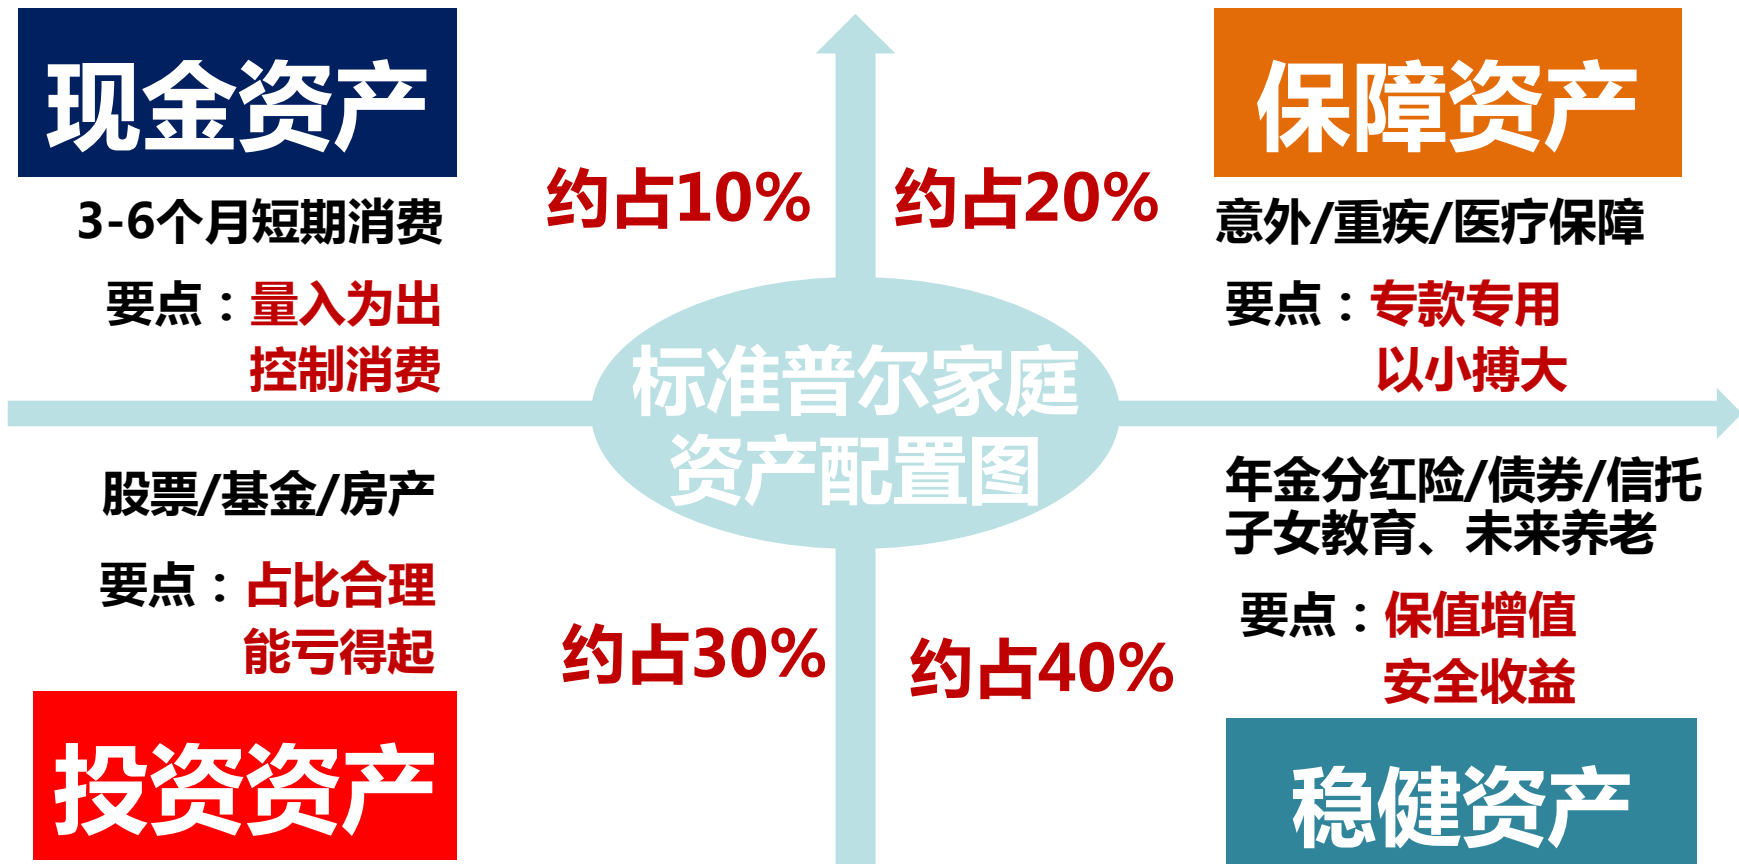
现金资产

3-6个月短期消费

要点：量入为出
控制消费

约占10%

约占20%

保障资产

意外/重疾/医疗保障

要点：专款专用
以小搏大

标准普尔家庭
资产配置图

股票/基金/房产

要点：占比合理
能亏得起

约占30%

约占40%

年金分红险/债券/信托
子女教育、未来养老

要点：保值增值
安全收益

投资资产

稳健资产